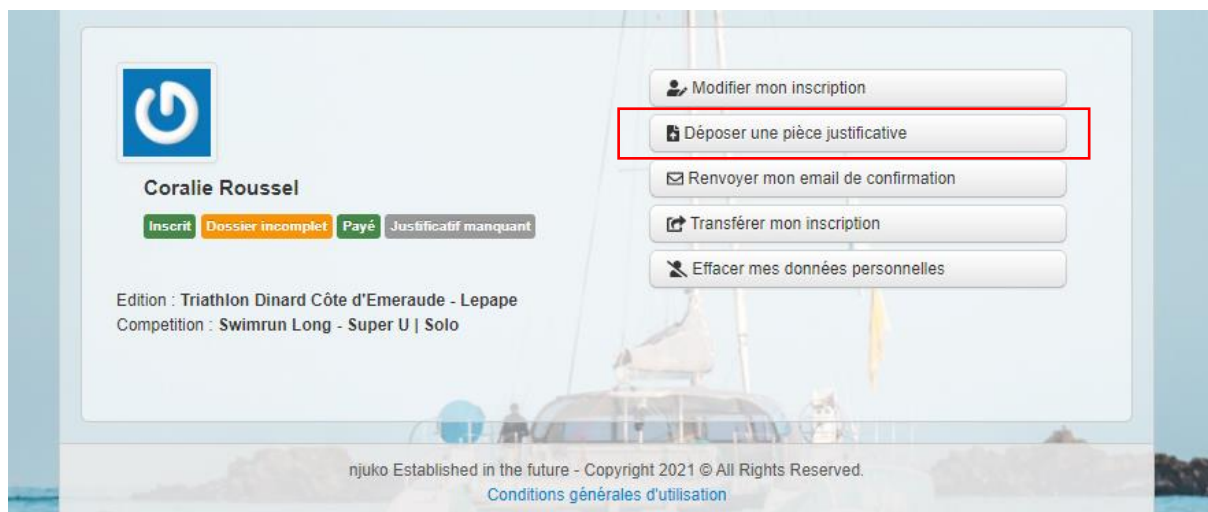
Coralie Roussel

Inscrit Dossier incomplet Payé Justificatif manquant

Edition : Triathlon Dinard Côte d'Emeraude - Lepape
Competition : Swimrun Long - Super U | Solo

Modifier mon inscription
Déposer une pièce justificative
Renvoyer mon email de confirmation
Transférer mon inscription
Effacer mes données personnelles

njuko Established in the future - Copyright 2021 © All Rights Reserved.
Conditions générales d'utilisation